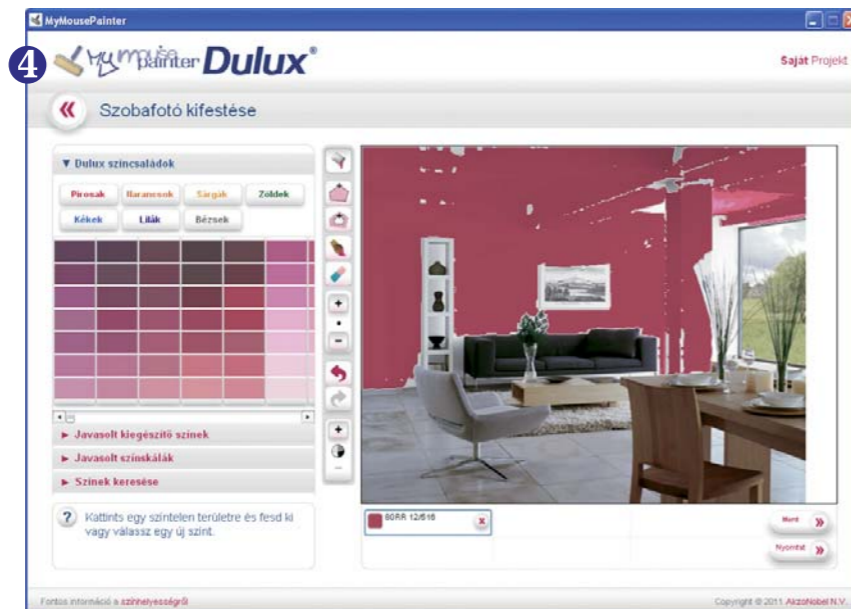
MyMousePainter

4

MyMousePainter Dulux®

Saját Projekt

«

Szobafotó kifestése

▼ Dulux színcsaládok

Pirosak

Narancsok

Sárgák

Zöldek

Kékek

Lilák

Bézsek

► Javasolt kiegészítő színek

► Javasolt színskálák

► Színek keresése

? Kattints egy színtelen területre és fesd ki vagy válassz egy új színt.

80RR 12/616

x

Ment »

Nyomtat »

Fontos információ a színhelyességről

Copyright © 2011 AkzoNobel N.V.